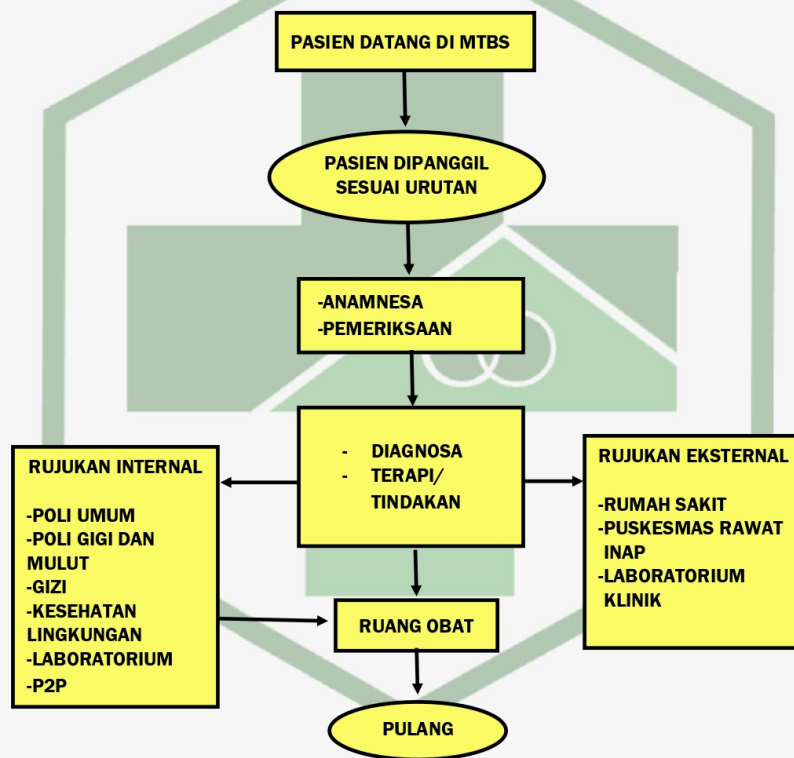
PASIEN DATANG DI MTBS

PASIEN DIPANGGIL SESUAI URUTAN

-ANAMNESA
-PEMERIKSAAN

- DIAGNOSA
- TERAPI/ TINDAKAN

RUJUKAN INTERNAL

-POLI UMUM
-POLI GIGI DAN MULUT
-GIZI
-KESEHATAN LINGKUNGAN
-LABORATORIUM
-P2P

RUJUKAN EKSTERNAL

-RUMAH SAKIT
-PUSKESMAS RAWAT INAP
-LABORATORIUM KLINIK

RUANG OBAT

PULANG